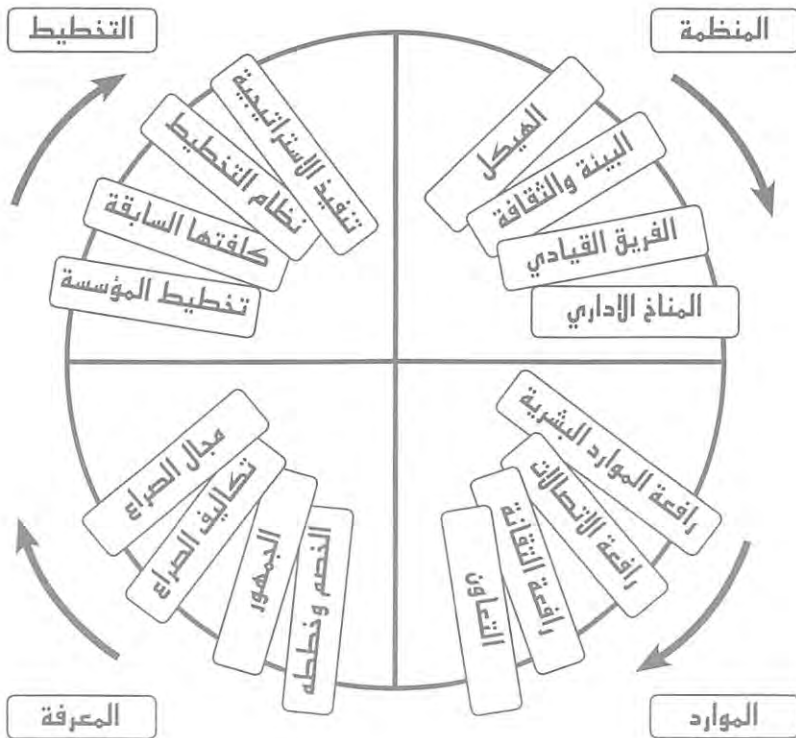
التخطيط

المنظمة

تنفيذ الإستراتيجية

نظام التخطيط

كلفتها السابقة

تخطيط المؤسسة

الهيكل

البيئة والثقافة

الفريق القيادي

المناخ الاداري

مجال الصراع

تكاليف الصراع

الجمهور

الخصم وخططه

رافعة الموارد البشرية

رافعة الاتصالات

رافعة الثقافة

التعاون

المعرفة

الموارد